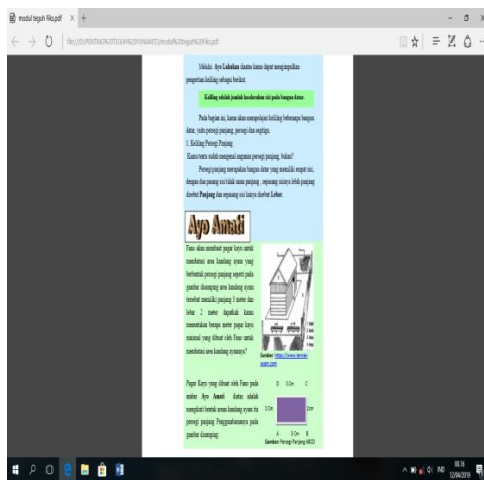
modul teguh fiks.pdf × +

← → ⟳ file:///D:/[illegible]

Melalui Ayo Lakukan diatas kamu dapat menyimpulkan pengertian keliling sebagai berikut:

Keliling adalah jumlah keseluruhan sisi pada bangun datar.

Pada bagian ini, kamu akan mempelajari keliling beberapa bangun datar, yaitu persegi panjang, persegi dan segitiga.

1. Keliling Persegi Panjang

Kamu tentu sudah mengenal ungkapan persegi panjang, bukan?

Persegi panjang merupakan bangun datar yang memiliki empat sisi, dengan dua pasang sisi tidak sama panjang, sepasang sisinya lebih panjang disebut Panjang dan sepasang sisi lainnya disebut Lebar.

Ayo Amati

Fano akan membuat pagar kayu untuk membatasi area kandang ayam yang berbentuk persegi panjang seperti pada gambar disamping area kandang ayam tersebut memiliki panjang 3 meter dan lebar 2 meter dapatkah kamu menentukan berapa meter pagar kayu minimal yang dibuat oleh Fano untuk membatasi area kandang ayamnya?

Gambar: https://www.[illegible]

Pagar Kayu yang dibuat oleh Fano pada materi Ayo Amati diatas adalah mengikuti bentuk areal kandang ayam itu persegi panjang. Penggambarannya pada gambar disamping:

D 3 Cm C
2 Cm 2cm
A 3 Cm B
Gambar Persegi Panjang ABCD

08.16
12/04/2019